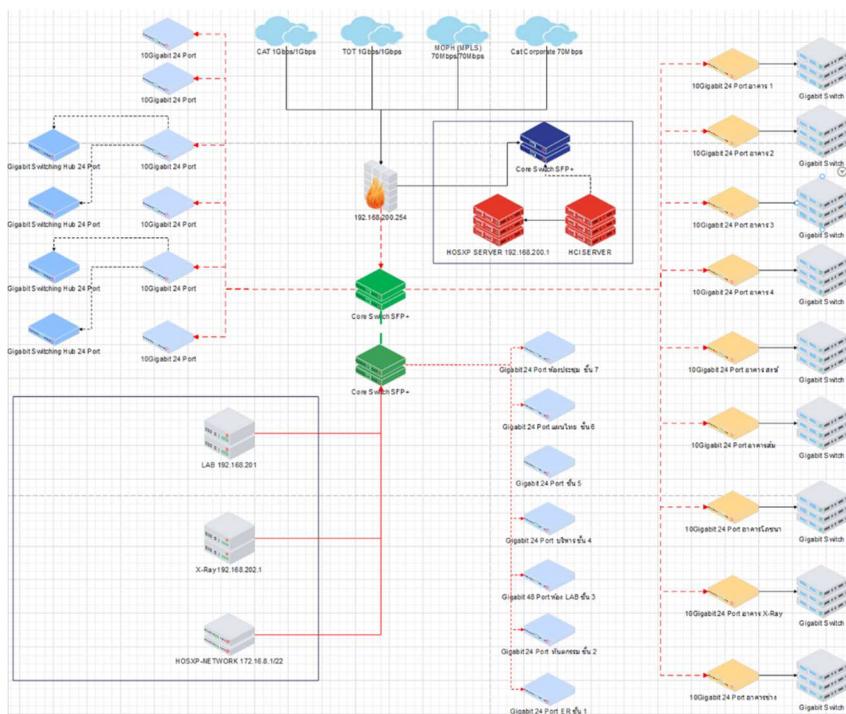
CAT 1Gbps/1Gbps

TOT 1Gbps/1Gbps

MOPH (MPLS) 70Mbps/70Mbps

Cat Corporate 70Mbps

10Gigabit 24 Port

10Gigabit 24 Port

Gigabit Switching Hub 24 Port

10Gigabit 24 Port

Gigabit Switching Hub 24 Port

10Gigabit 24 Port

Gigabit Switching Hub 24 Port

10Gigabit 24 Port

Gigabit Switching Hub 24 Port

10Gigabit 24 Port

Core Switch SFP+

192.168.200.254

HOSXP SERVER 192.168.200.1

HCI SERVER

Core Switch SFP+

Core Switch SFP+

LAB 192.168.201

X-Ray 192.168.202.1

HOSXP-NETWORK 172.16.8.1/22

Gigabit 24 Port ห้องประชุม ชั้น 7

Gigabit 24 Port แผนไทย ชั้น 6

Gigabit 24 Port ชั้น 5

Gigabit 24 Port บริหาร ชั้น 4

Gigabit 48 Port ห้อง LAB ชั้น 3

Gigabit 24 Port ทันตกรรม ชั้น 2

Gigabit 24 Port ER ชั้น 1

10Gigabit 24 Port อาคาร 1

Gigabit Switch

10Gigabit 24 Port อาคาร 2

Gigabit Switch

10Gigabit 24 Port อาคาร 3

Gigabit Switch

10Gigabit 24 Port อาคาร 4

Gigabit Switch

10Gigabit 24 Port อาคาร สงฆ์

Gigabit Switch

10Gigabit 24 Port อาคารส้ม

Gigabit Switch

10Gigabit 24 Port อาคารโภชนา

Gigabit Switch

10Gigabit 24 Port อาคาร X-Ray

Gigabit Switch

10Gigabit 24 Port อาคารช่าง

Gigabit Switch